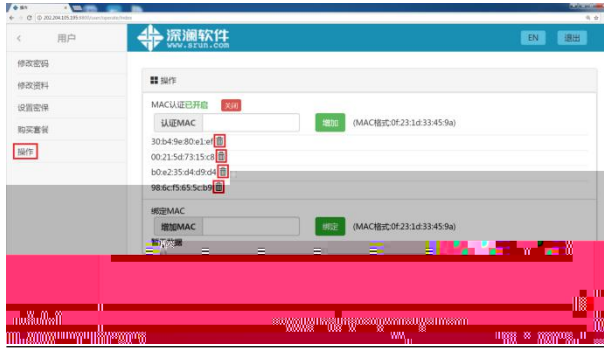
操作

202.204.105.195:8800/user/operate/index

< 用户

深澜软件
www.srun.com

EN 退出

修改密码

修改资料

设置套餐

购买套餐

操作

操作

MAC认证已开启 关闭

认证MAC 增加 (MAC格式:0f:23:1d:33:45:9a)

30:b4:9e:80:e1:ef

00:21:5d:73:15:c8

b0:e2:35:d4:d9:d4

98:6c:f5:65:5c:b9

绑定MAC

增加MAC 绑定 (MAC格式:0f:23:1d:33:45:9a)

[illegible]